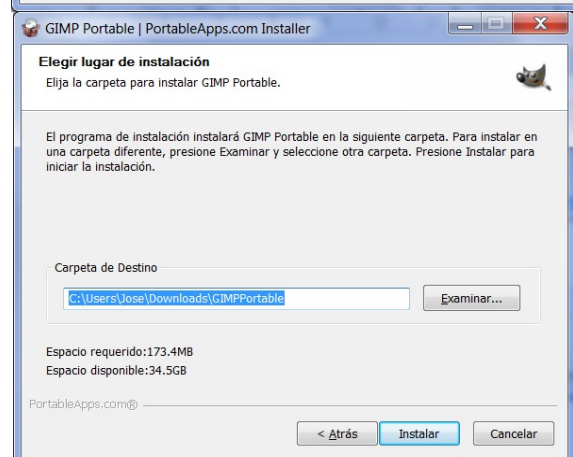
GIMP Portable | PortableApps.com Installer

Elegir lugar de instalación
Elija la carpeta para instalar GIMP Portable.

El programa de instalación instalará GIMP Portable en la siguiente carpeta. Para instalar en una carpeta diferente, presione Examinar y seleccione otra carpeta. Presione Instalar para iniciar la instalación.

Carpeta de Destino

C:\Users\Jose\Downloads\GIMPPortable

Examinar...

Espacio requerido:173.4MB
Espacio disponible:34.5GB

PortableApps.com®

< Atrás

Instalar

Cancelar